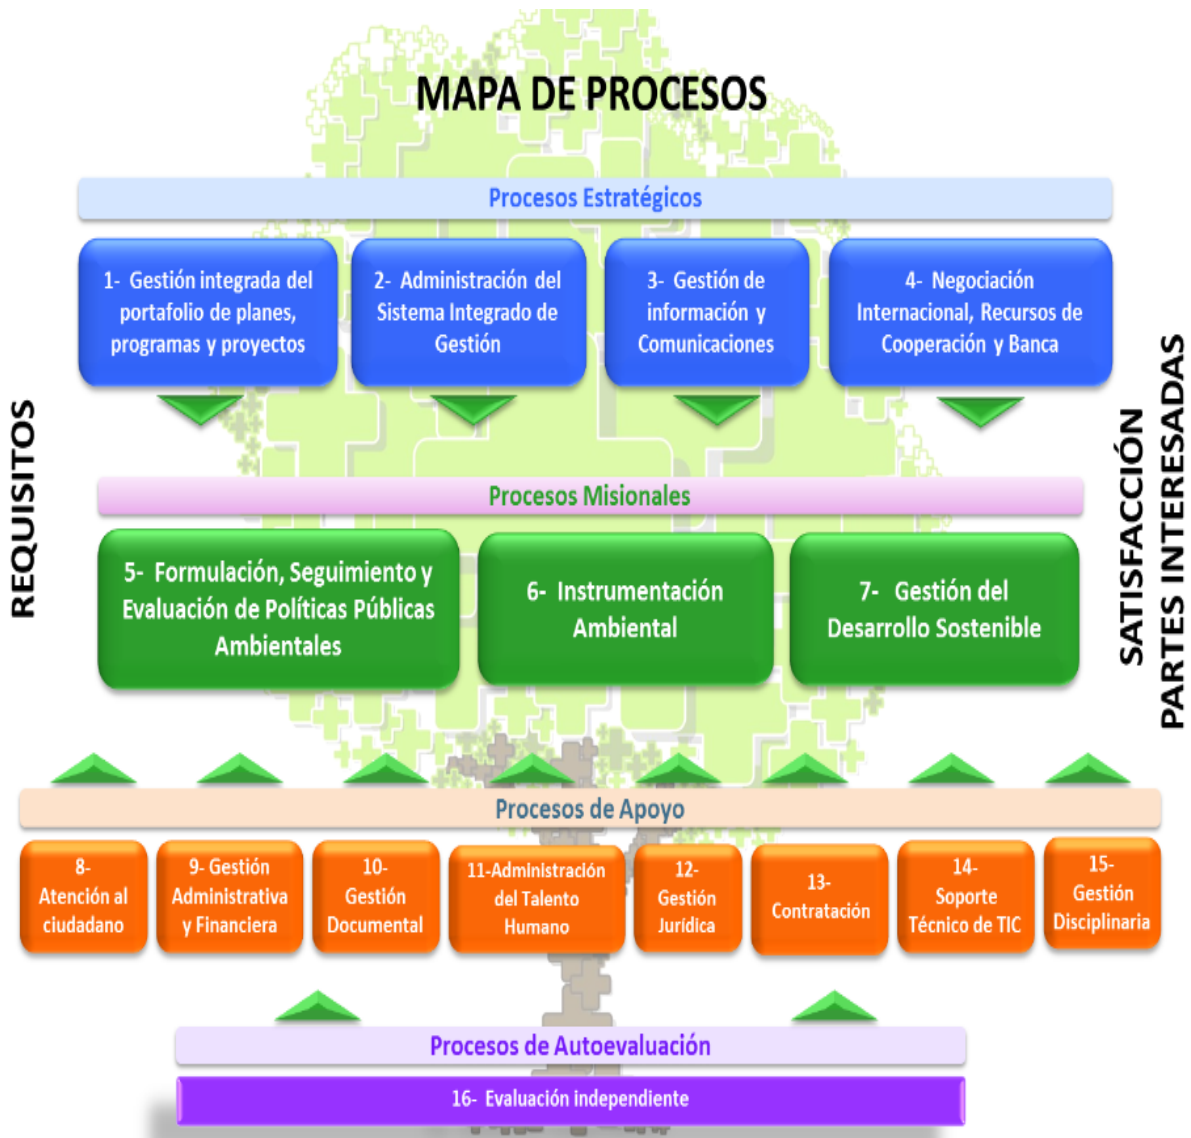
MAPA DE PROCESOS

REQUISITOS

SATISFACCIÓN PARTES INTERESADAS

Procesos Estratégicos

1- Gestión integrada del portafolio de planes, programas y proyectos

2- Administración del Sistema Integrado de Gestión

3- Gestión de información y Comunicaciones

4- Negociación Internacional, Recursos de Cooperación y Banca

Procesos Misionales

5- Formulación, Seguimiento y Evaluación de Políticas Públicas Ambientales

6- Instrumentación Ambiental

7- Gestión del Desarrollo Sostenible

Procesos de Apoyo

8- Atención al ciudadano

9- Gestión Administrativa y Financiera

10- Gestión Documental

11-Administración del Talento Humano

12- Gestión Jurídica

13- Contratación

14- Soporte Técnico de TIC

15- Gestión Disciplinaria

Procesos de Autoevaluación

16- Evaluación independiente